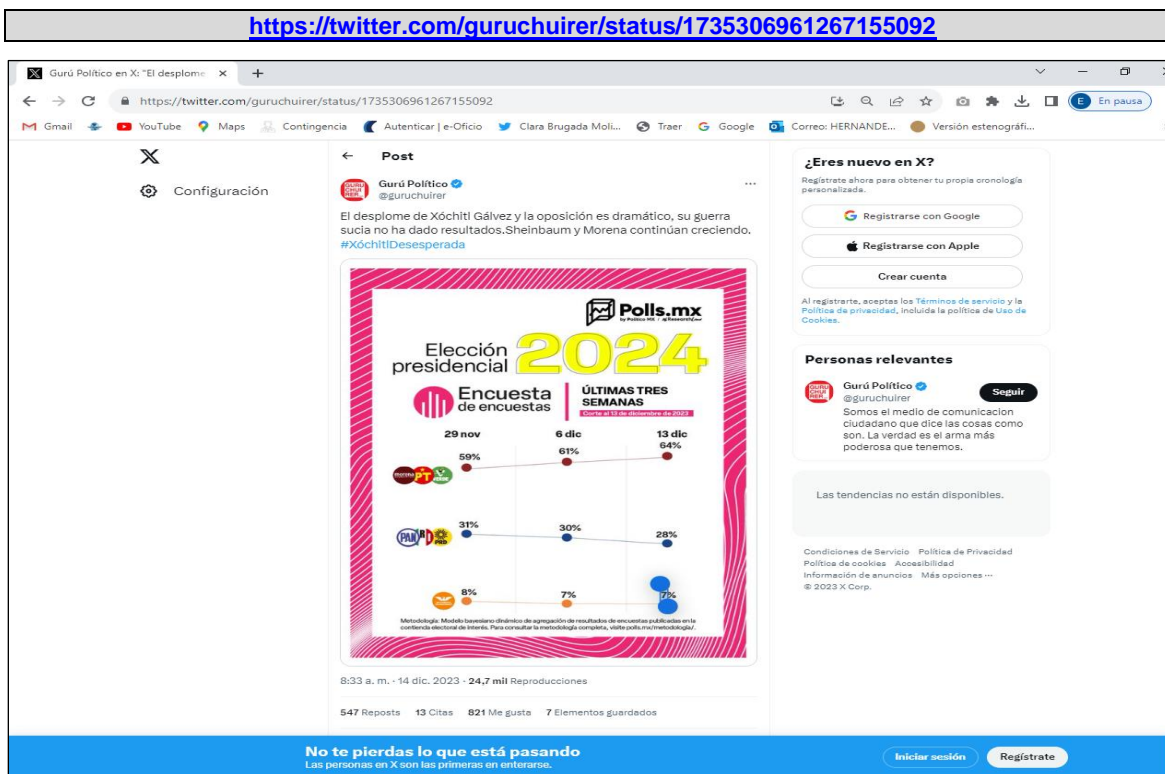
https://twitter.com/guruchuirer/status/1735306961267155092

Gurú Político en X: "El desplome ×   +

https://twitter.com/guruchuirer/status/1735306961267155092

En pausa

Gmail   YouTube   Maps   Contingencia   Autenticar | e-Oficio   Clara Brugada Moli...   Traer   Google   Correo: HERNANDE...   Versión estenográfi...

Configuración

Post

Gurú Político
@guruchuirer

El desplome de Xóchitl Gálvez y la oposición es dramático, su guerra sucia no ha dado resultados.Sheinbaum y Morena contínúan creciendo. #XóchitlDesesperada

Polls.mx

Elección presidencial 2024

Encuesta de encuestas

ÚLTIMAS TRES SEMANAS

Corte al 13 de diciembre de 2023

29 nov   6 dic   13 dic

59%   61%   64%

31%   30%   28%

8%   7%   7%

Metodología: Modelo bayesiano dinámico de agregación de resultados de encuestas publicadas en la contienda electoral de interés. Para consultar la metodología completa, visite polls.mx/metodologia/.

8:33 a. m. · 14 dic. 2023 · 24,7 mil Reproducciones

547 Reposts   13 Citas   821 Me gusta   7 Elementos guardados

¿Eres nuevo en X?

Regístrate ahora para obtener tu propia cronología personalizada.

Registrarse con Google

Registrarse con Apple

Crear cuenta

Al registrarte, aceptas los Términos de servicio y la Política de privacidad, incluida la política de Uso de Cookies.

Personas relevantes

Gurú Político
@guruchuirer

Seguir

Somos el medio de comunicacion ciudadano que dice las cosas como son. La verdad es el arma más poderosa que tenemos.

Las tendencias no están disponibles.

Condiciones de Servicio   Política de Privacidad   Política de cookies   Accesibilidad   Información de anuncios   Más opciones ···
© 2023 X Corp.

No te pierdas lo que está pasando
Las personas en X son las primeras en enterarse.

Iniciar sesión   Regístrate